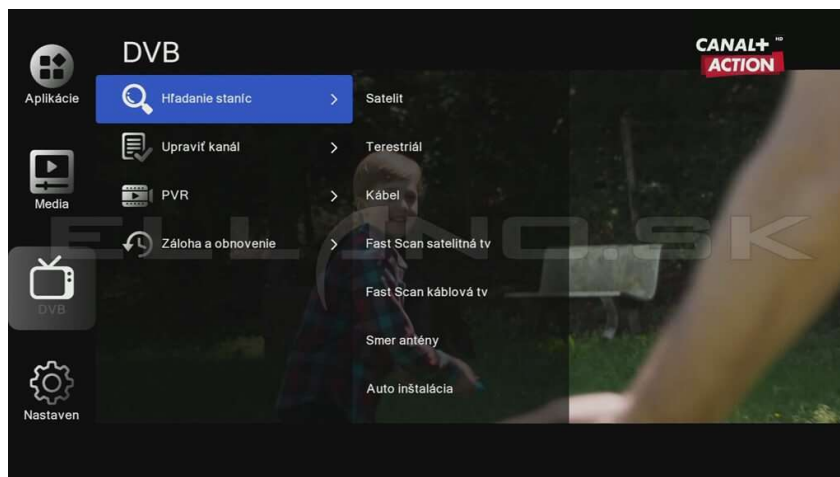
Aplikácie

Media

DVB

Nastaven

DVB

Hľadanie staníc >

Upraviť kanál >

PVR >

Záloha a obnovenie >

Satelit

Terestriál

Kábel

Fast Scan satelitná tv

Fast Scan káblová tv

Smer antény

Auto inštalácia

CANAL+ HD ACTION

ELLINO.SK